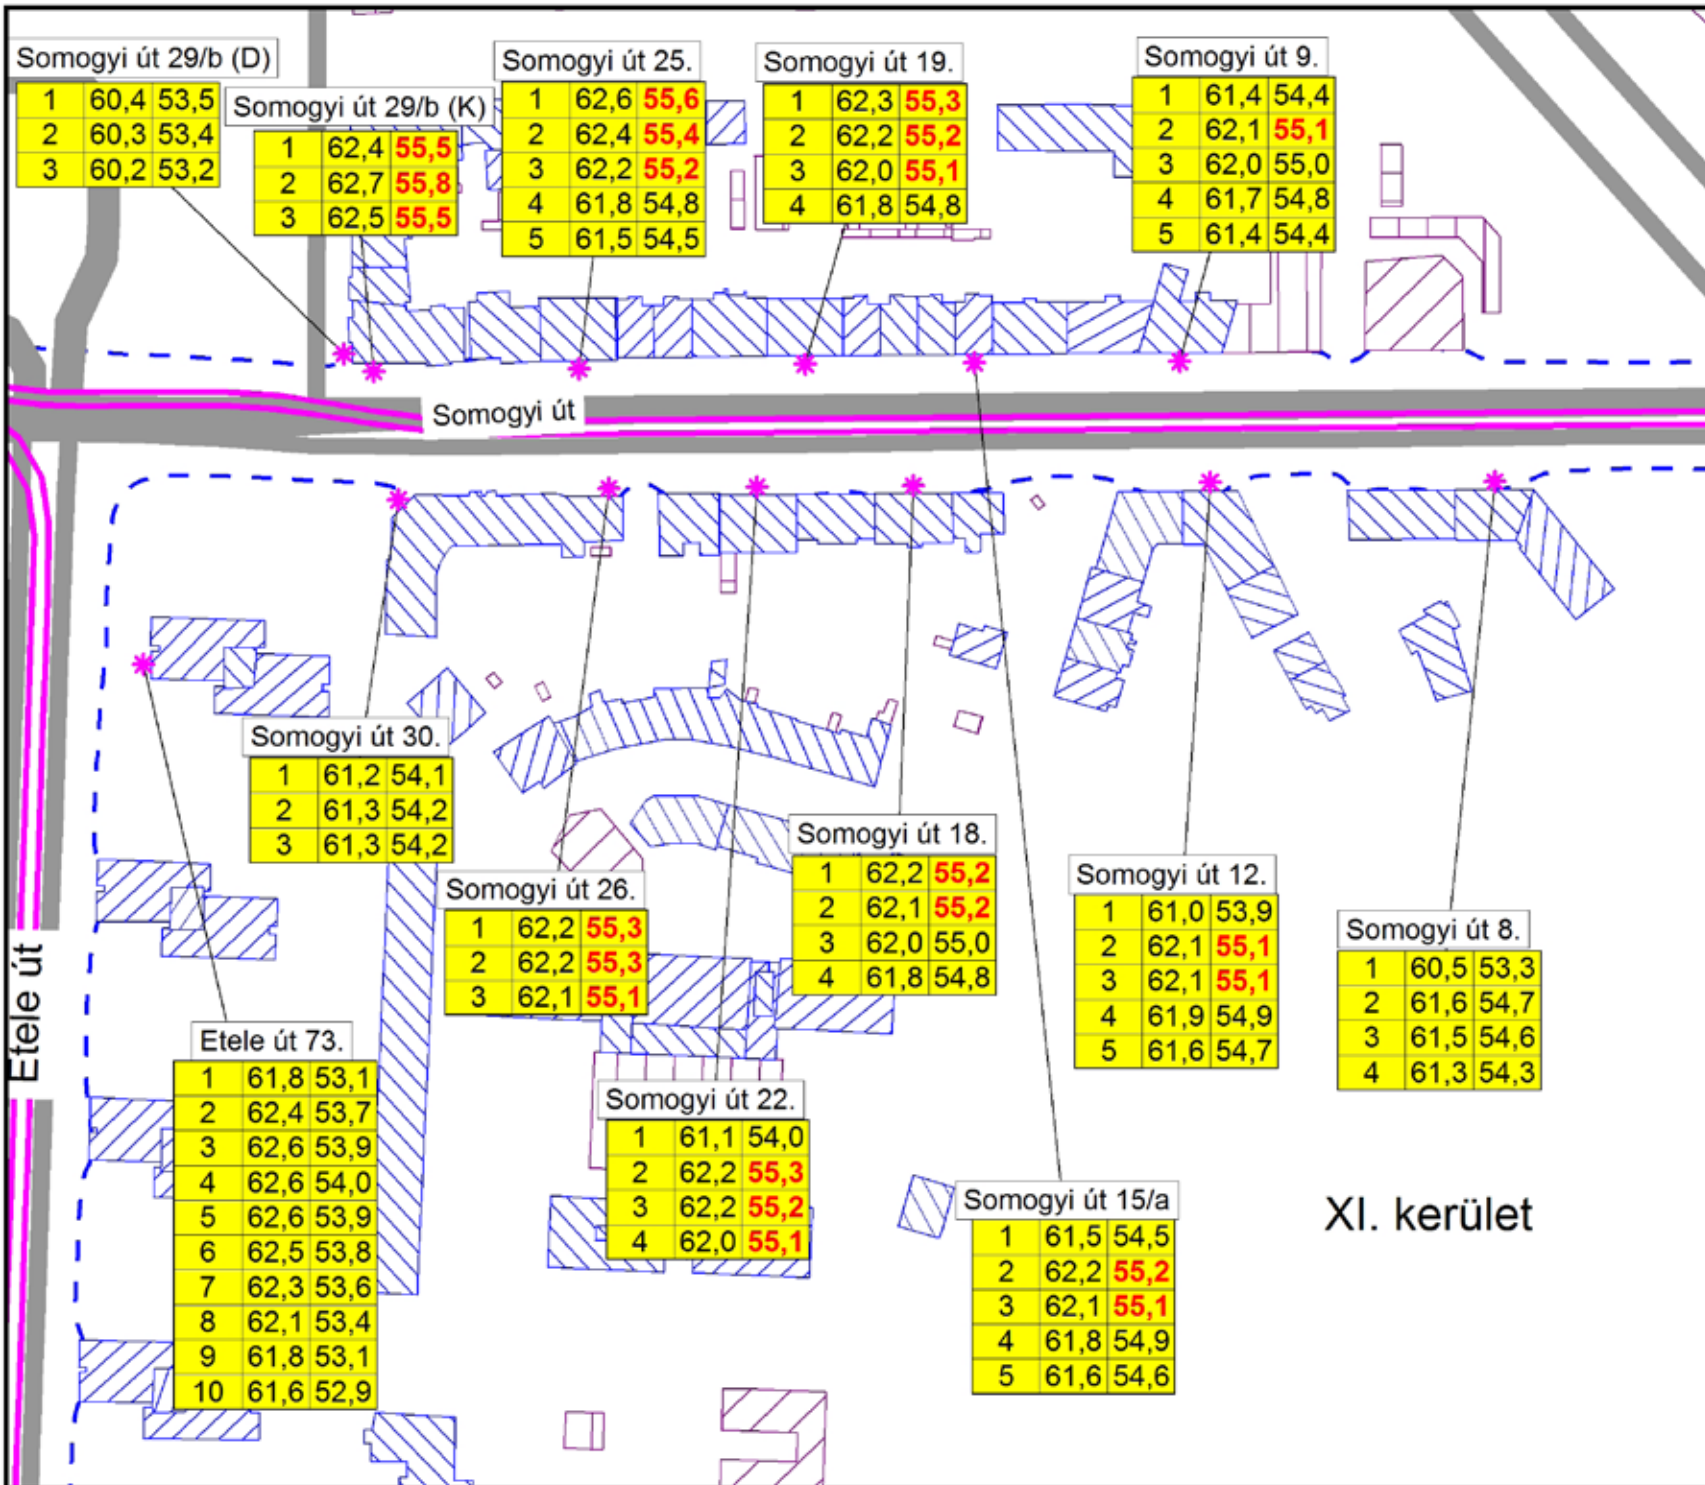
Somogyi út 29/b (D)

| 1 | 60,4 | 53,5 |
|---|---|---|
| 2 | 60,3 | 53,4 |
| 3 | 60,2 | 53,2 |

Somogyi út 29/b (K)

| 1 | 62,4 | 55,5 |
|---|---|---|
| 2 | 62,7 | 55,8 |
| 3 | 62,5 | 55,5 |

Somogyi út 25.

| 1 | 62,6 | 55,6 |
|---|---|---|
| 2 | 62,4 | 55,4 |
| 3 | 62,2 | 55,2 |
| 4 | 61,8 | 54,8 |
| 5 | 61,5 | 54,5 |

Somogyi út 19.

| 1 | 62,3 | 55,3 |
|---|---|---|
| 2 | 62,2 | 55,2 |
| 3 | 62,0 | 55,1 |
| 4 | 61,8 | 54,8 |

Somogyi út 9.

| 1 | 61,4 | 54,4 |
|---|---|---|
| 2 | 62,1 | 55,1 |
| 3 | 62,0 | 55,0 |
| 4 | 61,7 | 54,8 |
| 5 | 61,4 | 54,4 |

Somogyi út

Somogyi út 30.

| 1 | 61,2 | 54,1 |
|---|---|---|
| 2 | 61,3 | 54,2 |
| 3 | 61,3 | 54,2 |

Somogyi út 18.

| 1 | 62,2 | 55,2 |
|---|---|---|
| 2 | 62,1 | 55,2 |
| 3 | 62,0 | 55,0 |
| 4 | 61,8 | 54,8 |

Somogyi út 12.

| 1 | 61,0 | 53,9 |
|---|---|---|
| 2 | 62,1 | 55,1 |
| 3 | 62,1 | 55,1 |
| 4 | 61,9 | 54,9 |
| 5 | 61,6 | 54,7 |

Somogyi út 26.

| 1 | 62,2 | 55,3 |
|---|---|---|
| 2 | 62,2 | 55,3 |
| 3 | 62,1 | 55,1 |

Somogyi út 8.

| 1 | 60,5 | 53,3 |
|---|---|---|
| 2 | 61,6 | 54,7 |
| 3 | 61,5 | 54,6 |
| 4 | 61,3 | 54,3 |

Etele út

Etele út 73.

| 1 | 61,8 | 53,1 |
|---|---|---|
| 2 | 62,4 | 53,7 |
| 3 | 62,6 | 53,9 |
| 4 | 62,6 | 54,0 |
| 5 | 62,6 | 53,9 |
| 6 | 62,5 | 53,8 |
| 7 | 62,3 | 53,6 |
| 8 | 62,1 | 53,4 |
| 9 | 61,8 | 53,1 |
| 10 | 61,6 | 52,9 |

Somogyi út 22.

| 1 | 61,1 | 54,0 |
|---|---|---|
| 2 | 62,2 | 55,3 |
| 3 | 62,2 | 55,2 |
| 4 | 62,0 | 55,1 |

Somogyi út 15/a

| 1 | 61,5 | 54,5 |
|---|---|---|
| 2 | 62,2 | 55,2 |
| 3 | 62,1 | 55,1 |
| 4 | 61,8 | 54,9 |
| 5 | 61,6 | 54,6 |

XI. kerület